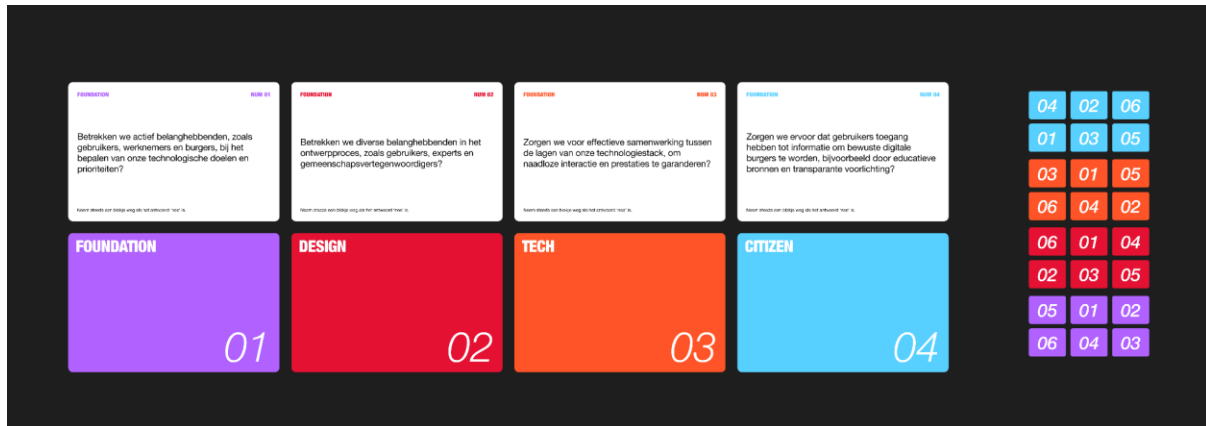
FOUNDATION NUM 01

Betrekken we actief belanghebbenden, zoals gebruikers, werknemers en burgers, bij het bepalen van onze technologische doelen en prioriteiten?

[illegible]

FOUNDATION NUM 02

Betrekken we diverse belanghebbenden in het ontwerpproces, zoals gebruikers, experts en gemeenschapsvertegenwoordigers?

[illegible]

FOUNDATION NUM 03

Zorgen we voor effectieve samenwerking tussen de lagen van onze technologiestack, om naadloze interactie en prestaties te garanderen?

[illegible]

FOUNDATION NUM 04

Zorgen we ervoor dat gebruikers toegang hebben tot informatie om bewuste digitale burgers te worden, bijvoorbeeld door educatieve bronnen en transparante voorlichting?

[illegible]

FOUNDATION
01

DESIGN
02

TECH
03

CITIZEN
04

04 02 06
01 03 05
03 01 05
06 04 02
06 01 04
02 03 05
05 01 02
06 04 03